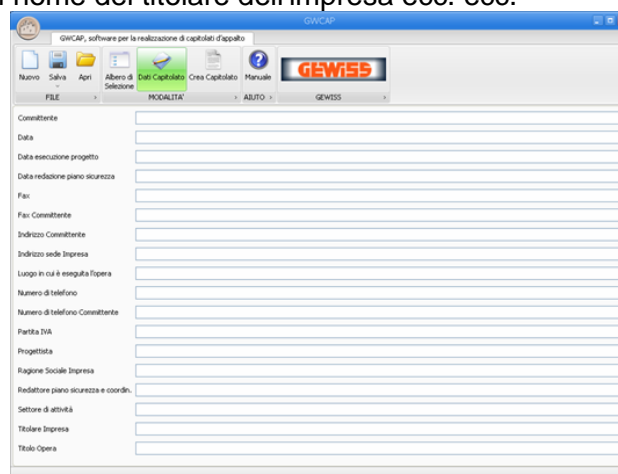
l nome del titolare dell'impresa ecc. ecc.

GWCAP

GWCAP, software per la realizzazione di capitolati d'appalto

Nuovo Salva Apri Albero di Selezione Dati Capitolato Crea Capitolato Manuale GEWISS

FILE MODALITA' AIUTO GEWISS

Committente

Data

Data esecuzione progetto

Data redazione piano sicurezza

Fax

Fax Committente

Indirizzo Committente

Indirizzo sede Impresa

Luogo in cui è eseguita l'opera

Numero di telefono

Numero di telefono Committente

Partita IVA

Progettista

Ragione Sociale Impresa

Redattore piano sicurezza e coordin.

Settore di attività

Titolare Impresa

Titolo Opera